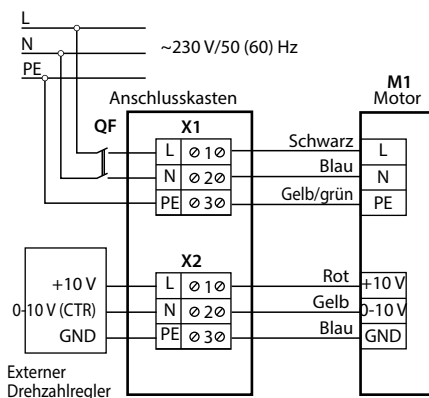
L
N
PE
~230 V/50 (60) Hz

Anschlusskasten

M1
Motor

QF

X1
L ⌀1⌀
N ⌀2⌀
PE ⌀3⌀

Schwarz
Blau
Gelb/grün

L
N
PE

X2
L ⌀1⌀
N ⌀2⌀
PE ⌀3⌀

+10 V
0-10 V (CTR)
GND

Rot
Gelb
Blau

+10 V
0-10 V
GND

Externer
Drehzahlregler